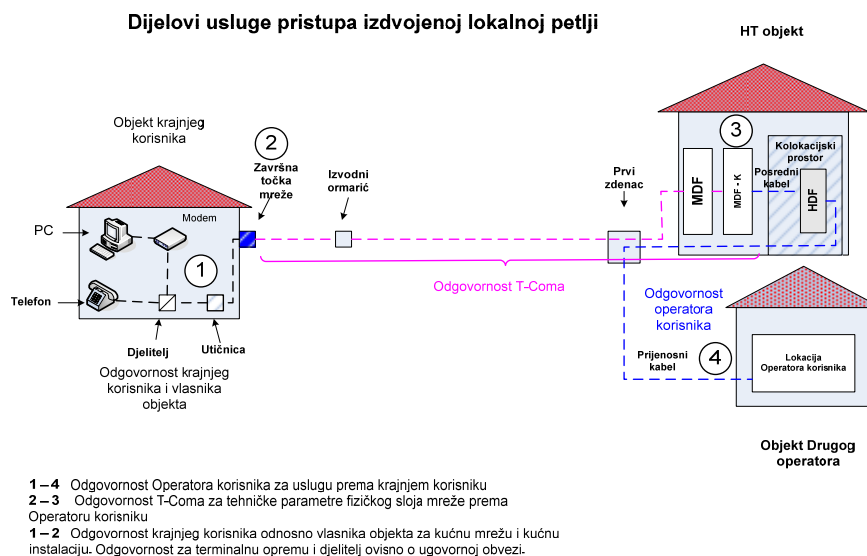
Dijelovi usluge pristupa izdvojenoj lokalnoj petlji

HT objekt

Objekt krajnjeg korisnika

2

Završna točka mreže

Izvodni ormarić

Prvi zdenac

3

Kolokacijski prostor

MDF

MDF - K

Posredni kabel

HDF

PC

Modem

1

Telefon

Djelitelj

Utičnica

Odgovornost krajnjeg korisnika i vlasnika objekta

Odgovornost T-Coma

Odgovornost operatora korisnika

Prijenosni kabel

4

Lokacija Operatora korisnika

Objekt Drugog operatora

**1 – 4** Odgovornost Operatora korisnika za uslugu prema krajnjem korisniku
**2 – 3** Odgovornost T-Coma za tehničke parametre fizičkog sloja mreže prema Operatoru korisniku
**1 – 2** Odgovornost krajnjeg korisnika odnosno vlasnika objekta za kućnu mrežu i kućnu instalaciju. Odgovornost za terminalnu opremu i djelitelj ovisno o ugovornoj obvezi.